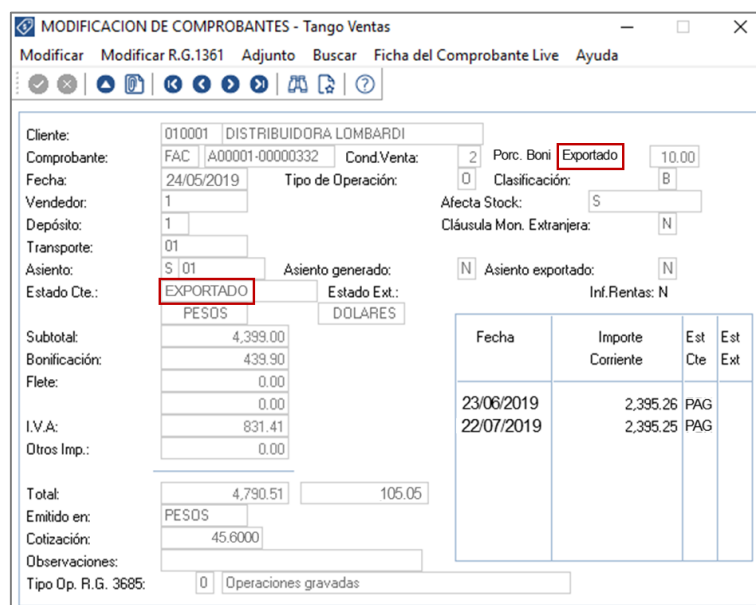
MODIFICACION DE COMPROBANTES - Tango Ventas

Modificar Modificar R.G.1361 Adjunto Buscar Ficha del Comprobante Live Ayuda

Cliente: 010001 DISTRIBUIDORA LOMBARDI
Comprobante: FAC A00001-00000332 Cond.Venta: 2 Porc. Boni Exportado 10.00
Fecha: 24/05/2019 Tipo de Operación: O Clasificación: B
Vendedor: 1 Afecta Stock: S
Depósito: 1 Cláusula Mon. Extranjera: N
Transporte: 01
Asiento: S 01 Asiento generado: N Asiento exportado: N
Estado Cte.: EXPORTADO Estado Ext.: Inf.Rentas: N
PESOS DOLARES

Subtotal: 4,399.00
Bonificación: 439.90
Flete: 0.00
0.00
I.V.A: 831.41
Otros Imp.: 0.00

Total: 4,790.51 105.05
Emitido en: PESOS
Cotización: 45.6000
Observaciones:
Tipo Op. R.G. 3685: 0 Operaciones gravadas

| Fecha | Importe Corriente | Est Cte | Est Ext |
|---|---|---|---|
| 23/06/2019 | 2,395.26 | PAG | |
| 22/07/2019 | 2,395.25 | PAG | |